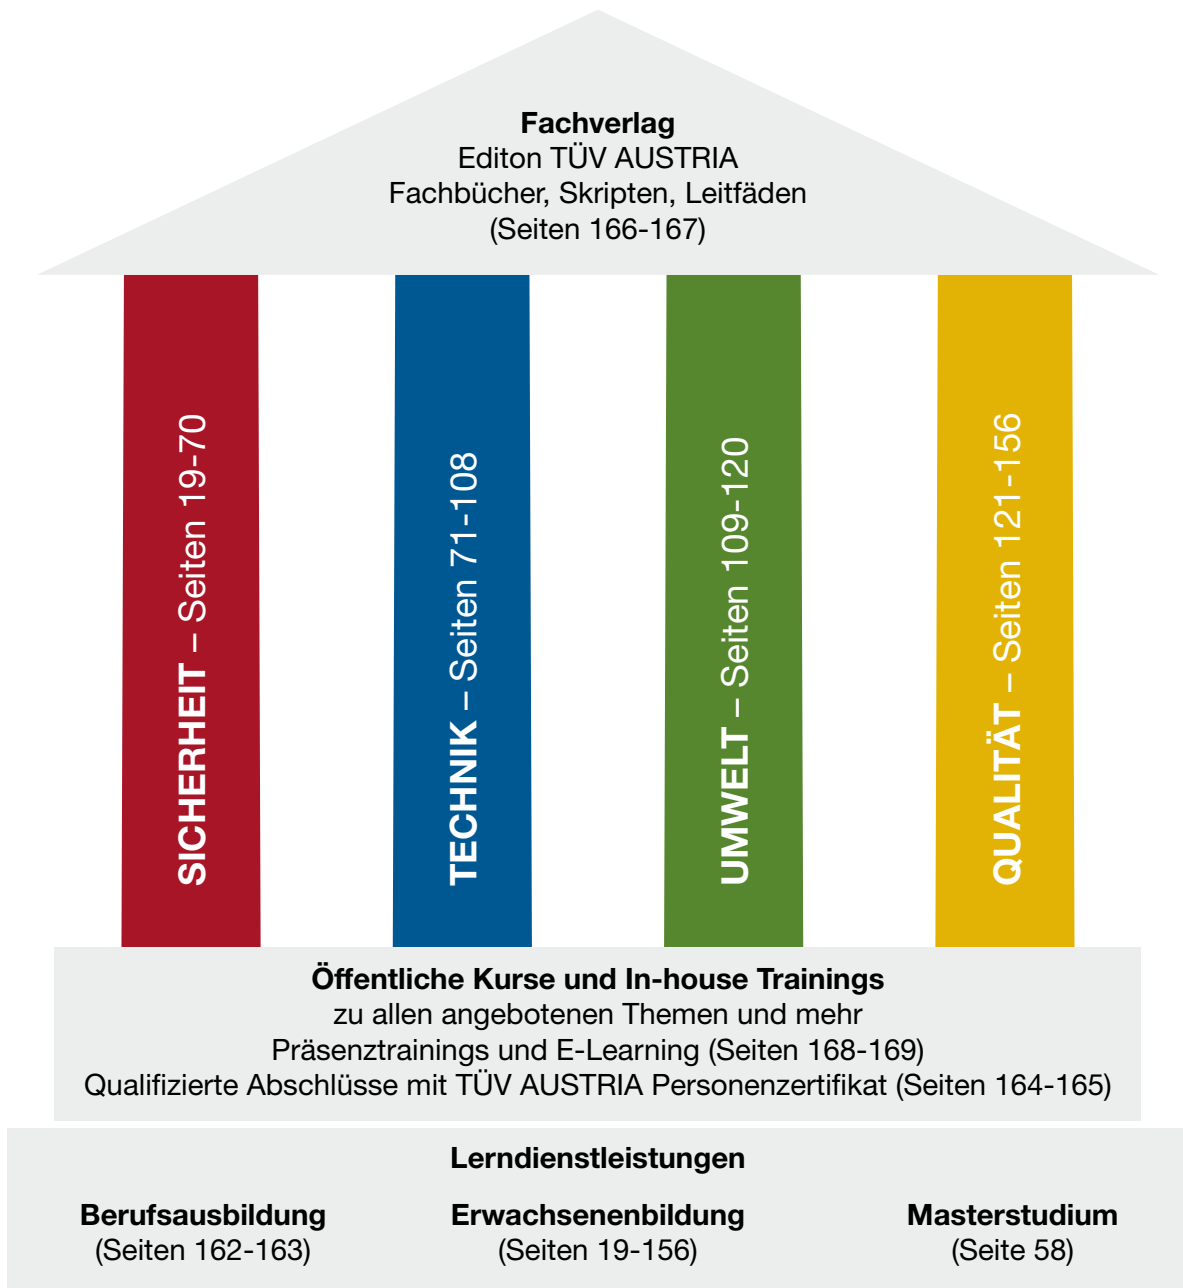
**Fachverlag**
Editon TÜV AUSTRIA
Fachbücher, Skripten, Leitfäden
(Seiten 166-167)

**SICHERHEIT** – Seiten 19-70

**TECHNIK** – Seiten 71-108

**UMWELT** – Seiten 109-120

**QUALITÄT** – Seiten 121-156

**Öffentliche Kurse und In-house Trainings**
zu allen angebotenen Themen und mehr
Präsenztrainings und E-Learning (Seiten 168-169)
Qualifizierte Abschlüsse mit TÜV AUSTRIA Personenzertifikat (Seiten 164-165)

**Lerndienstleistungen**

**Berufsausbildung**
(Seiten 162-163)

**Erwachsenenbildung**
(Seiten 19-156)

**Masterstudium**
(Seite 58)